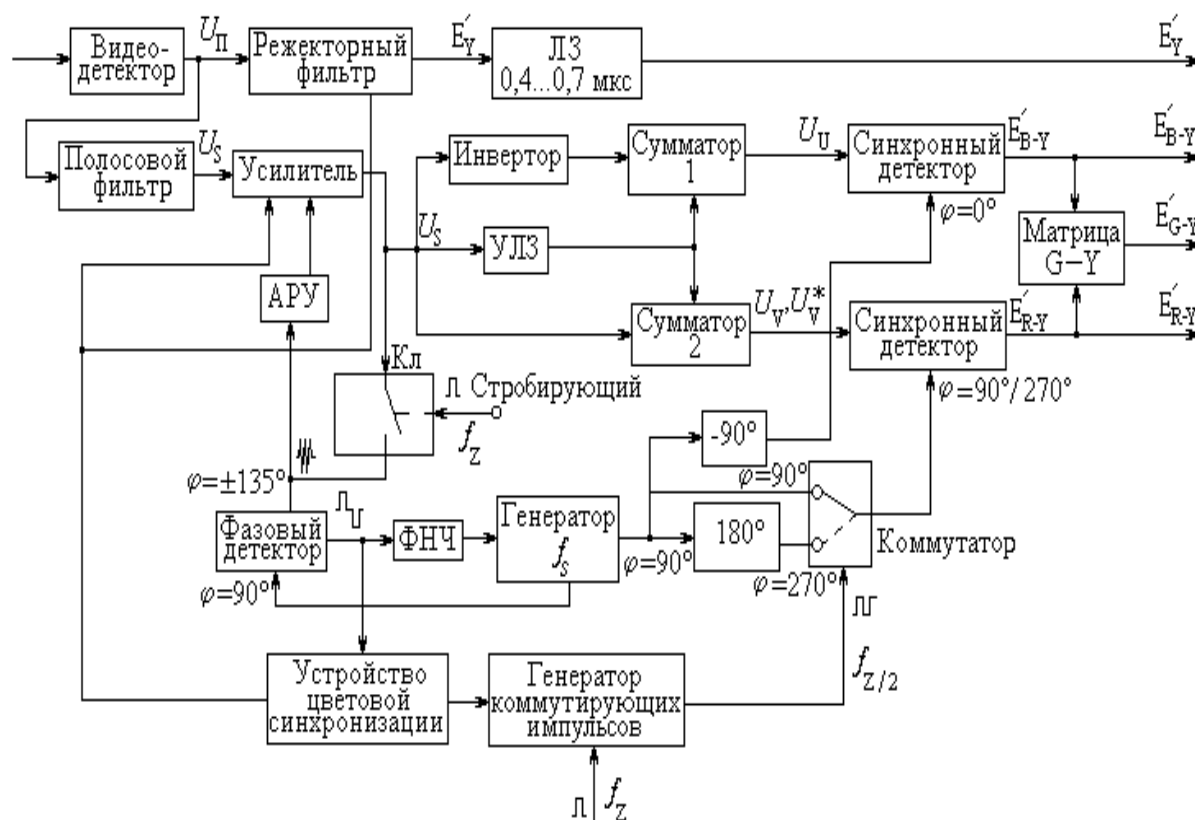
Видеодетектор

$U_П$

Режекторный фильтр

$E'_Y$

ЛЗ 0,4...0,7 мкс

$E'_Y$

Полосовой фильтр

$U_S$

Усилитель

Инвертор

Сумматор 1

$U_U$

Синхронный детектор

$E'_{B-Y}$

$E'_{B-Y}$

$U_S$

УЛЗ

$\varphi=0°$

Матрица G−Y

$E'_{G-Y}$

АРУ

Сумматор 2

$U_V, U_V^*$

Синхронный детектор

$E'_{R-Y}$

$E'_{R-Y}$

Кл

Стробирующий

$f_Z$

$\varphi=90°/270°$

-90°

$\varphi=\pm135°$

$\varphi=90°$

Фазовый детектор

ФНЧ

Генератор $f_S$

180°

Коммутатор

$\varphi=90°$

$\varphi=90°$

$\varphi=270°$

Устройство цветовой синхронизации

Генератор коммутирующих импульсов

$f_{Z/2}$

$f_Z$